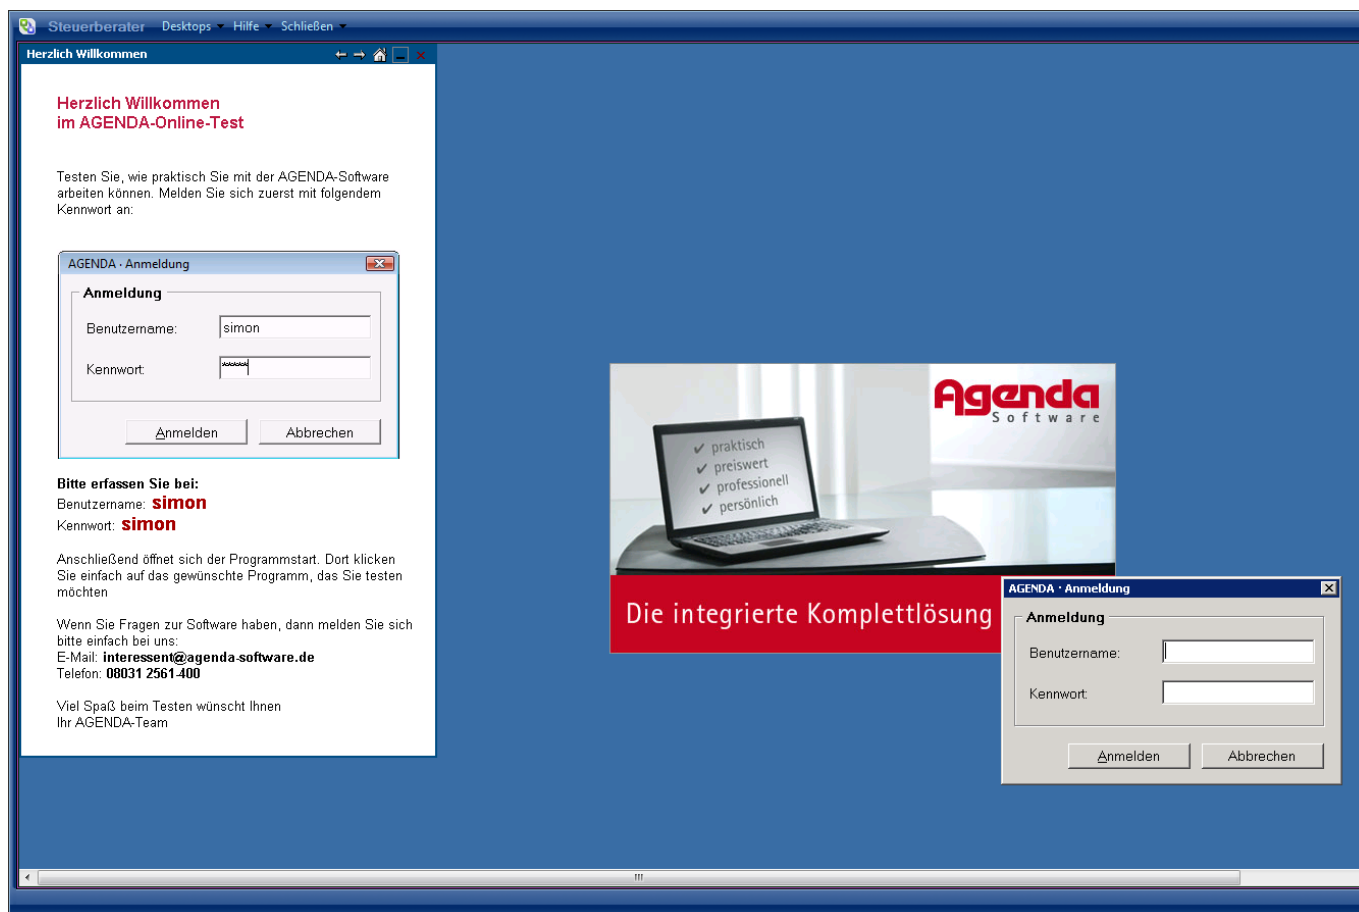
Steuerberater Desktops Hilfe Schließen

Herzlich Willkommen

Herzlich Willkommen
im AGENDA-Online-Test

Testen Sie, wie praktisch Sie mit der AGENDA-Software arbeiten können. Melden Sie sich zuerst mit folgendem Kennwort an:

AGENDA · Anmeldung

Anmeldung

Benutzername: simon

Kennwort: *****

Anmelden Abbrechen

Bitte erfassen Sie bei:
Benutzername: simon
Kennwort: simon

Anschließend öffnet sich der Programmstart. Dort klicken Sie einfach auf das gewünschte Programm, das Sie testen möchten

Wenn Sie Fragen zur Software haben, dann melden Sie sich bitte einfach bei uns:
E-Mail: interessent@agenda-software.de
Telefon: 08031 2561-400

Viel Spaß beim Testen wünscht Ihnen
Ihr AGENDA-Team

Agenda Software

✔ praktisch
✔ preiswert
✔ professionell
✔ persönlich

Die integrierte Komplettlösung

AGENDA · Anmeldung

Anmeldung

Benutzername:

Kennwort:

Anmelden Abbrechen